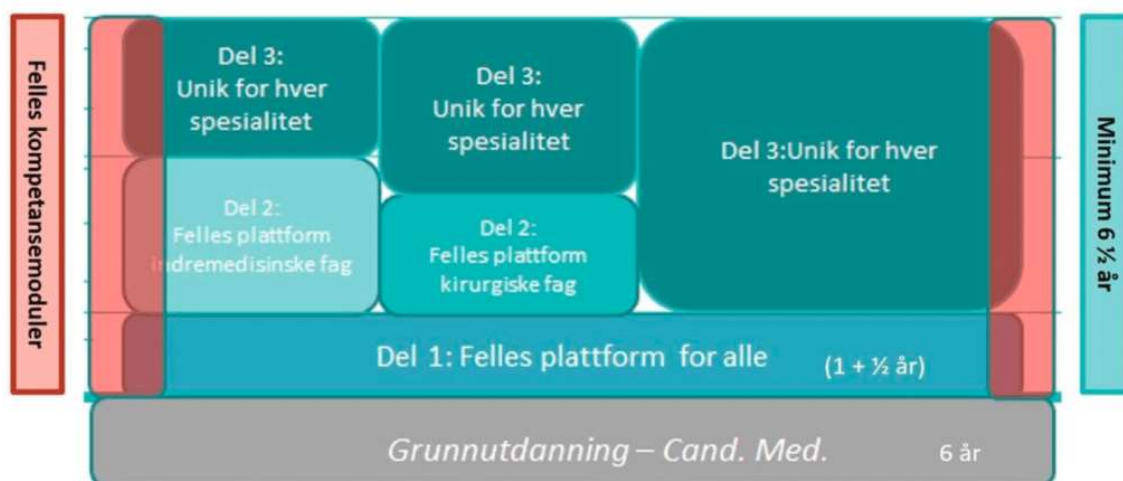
Felles kompetansemoduler

Del 3:
Unik for hver spesialitet

Del 3:
Unik for hver spesialitet

Del 3:Unik for hver spesialitet

Minimum 6 ½ år

Del 2:
Felles plattform indremedisinske fag

Del 2:
Felles plattform kirurgiske fag

Del 1: Felles plattform for alle (1 + ½ år)

Grunnutdanning – Cand. Med. 6 år